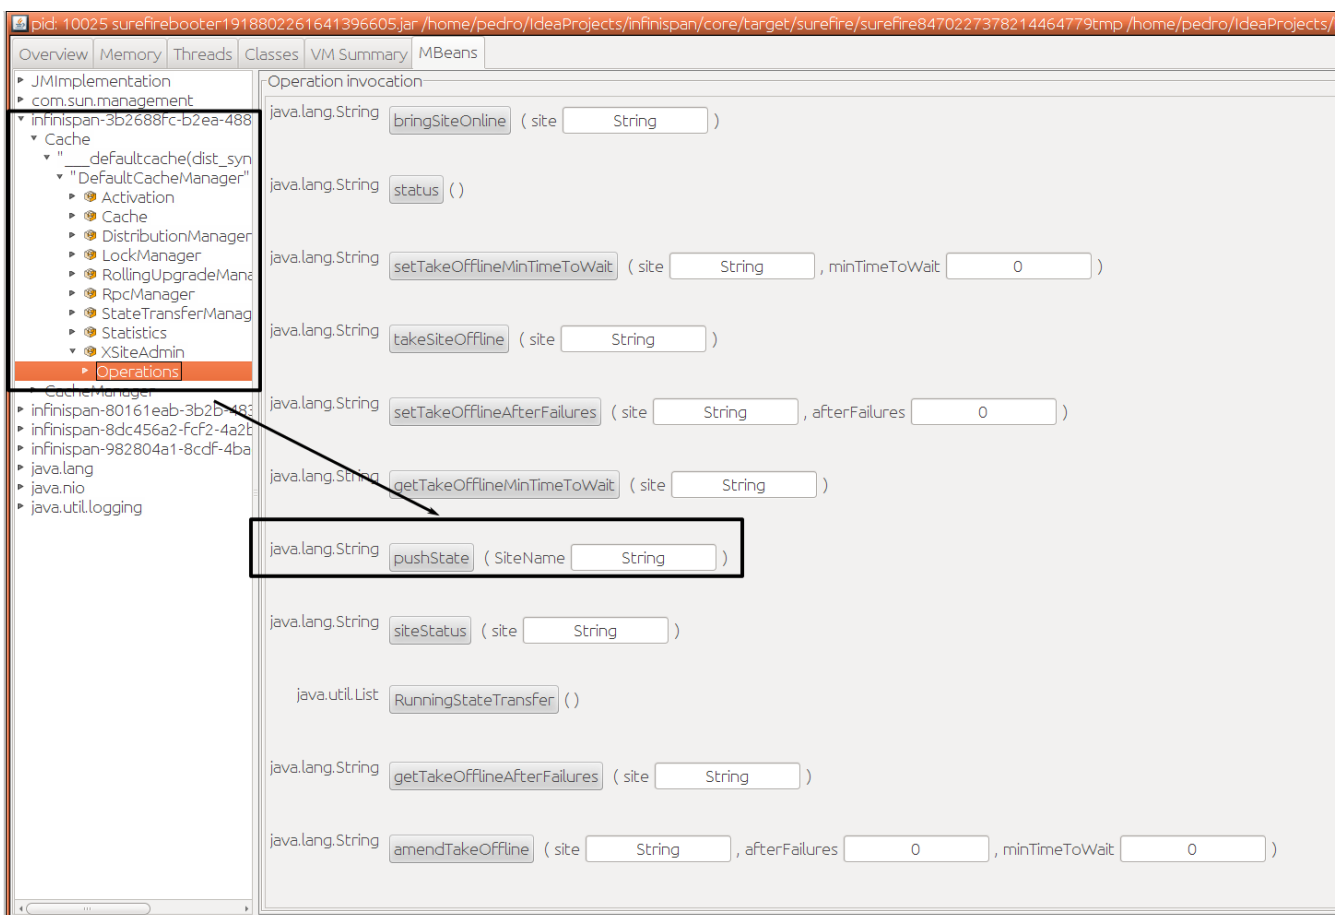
pid: 10025 surefirebooter1918802261641396605.jar /home/pedro/IdeaProjects/infinispan/core/target/surefire/surefire8470227378214464779tmp /home/pedro/IdeaProjects/

Overview | Memory | Threads | Classes | VM Summary | MBeans

JMImplementation
com.sun.management
infinispan-3b2688fc-b2ea-488
Cache
"___defaultcache(dist_syn
"DefaultCacheManager"
Activation
Cache
DistributionManager
LockManager
RollingUpgradeMana
RpcManager
StateTransferManag
Statistics
XSiteAdmin
Operations
CacheManager
infinispan-80161eab-3b2b-483
infinispan-8dc456a2-fcf2-4a2b
infinispan-982804a1-8cdf-4ba
java.lang
java.nio
java.util.logging

Operation invocation

java.lang.String bringSiteOnline ( site String )

java.lang.String status ( )

java.lang.String setTakeOfflineMinTimeToWait ( site String , minTimeToWait 0 )

java.lang.String takeSiteOffline ( site String )

java.lang.String setTakeOfflineAfterFailures ( site String , afterFailures 0 )

java.lang.String getTakeOfflineMinTimeToWait ( site String )

java.lang.String pushState ( SiteName String )

java.lang.String siteStatus ( site String )

java.util.List RunningStateTransfer ( )

java.lang.String getTakeOfflineAfterFailures ( site String )

java.lang.String amendTakeOffline ( site String , afterFailures 0 , minTimeToWait 0 )